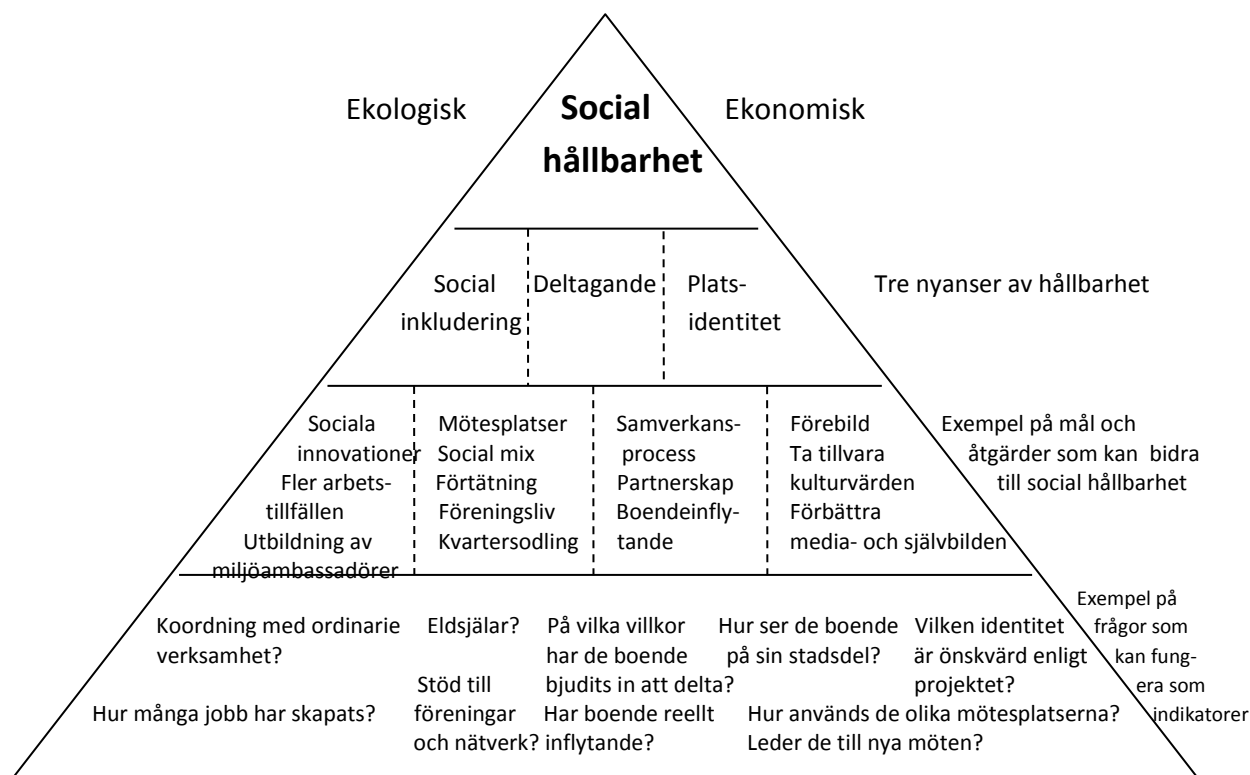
Ekologisk

Social hållbarhet

Ekonomisk

Social inkludering

Deltagande

Platsidentitet

Tre nyanser av hållbarhet

Sociala innovationer
Fler arbetstillfällen
Utbildning av miljöambassadörer

Mötesplatser
Social mix
Förtätning
Föreningsliv
Kvartersodling

Samverkansprocess
Partnerskap
Boendeinflytande

Förebild
Ta tillvara kulturvärden
Förbättra media- och självbilden

Exempel på mål och åtgärder som kan bidra till social hållbarhet

Koordning med ordinarie verksamhet?

Hur många jobb har skapats?

Eldsjälar?

Stöd till föreningar och nätverk?

På vilka villkor har de boende bjudits in att delta?

Har boende reellt inflytande?

Hur ser de boende på sin stadsdel?

Vilken identitet är önskvärd enligt projektet?

Hur används de olika mötesplatserna? Leder de till nya möten?

Exempel på frågor som kan fungera som indikatorer